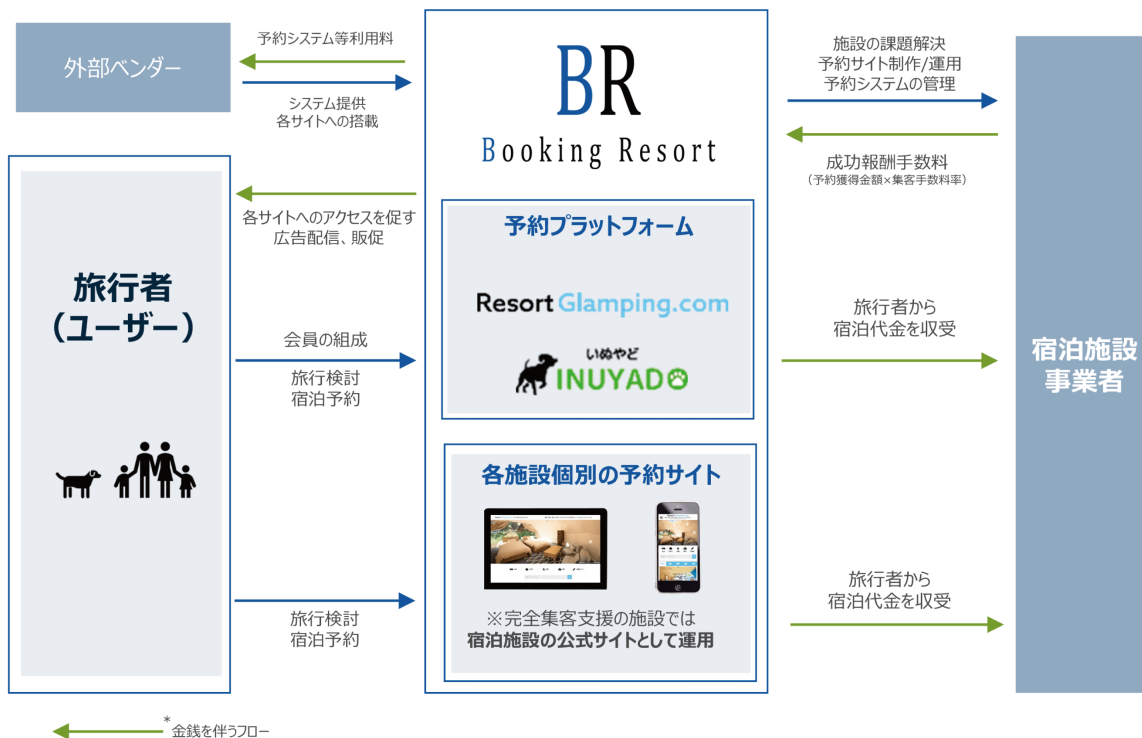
外部ベンダー

予約システム等利用料

システム提供
各サイトへの搭載

BR
Booking Resort

施設の課題解決
予約サイト制作/運用
予約システムの管理

成功報酬手数料
（予約獲得金額×集客手数料率）

旅行者
（ユーザー）

各サイトへのアクセスを促す
広告配信、販促

予約プラットフォーム

Resort Glamping.com

いぬやど
INUYADO

会員の組成

旅行検討
宿泊予約

旅行者から
宿泊代金を収受

宿泊施設
事業者

各施設個別の予約サイト

※完全集客支援の施設では
宿泊施設の公式サイトとして運用

旅行検討
宿泊予約

旅行者から
宿泊代金を収受

*金銭を伴うフロー